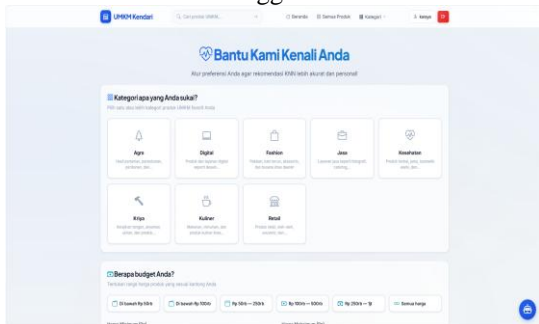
UMKM Kendari

Cari produk UMKM...

Beranda Semua Produk Kategori

Keluar

Bantu Kami Kenali Anda

Atur preferensi Anda agar rekomendasi KNN lebih akurat dan personal

Kategori apa yang Anda sukai?

Pilih satu atau lebih kategori produk UMKM Kendari

Agro
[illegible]

Digital
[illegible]

Fashion
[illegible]

Jasa
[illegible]

Kesehatan
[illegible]

Kriya
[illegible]

Kuliner
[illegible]

Retail
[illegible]

Berapa budget Anda?

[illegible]

Di bawah Rp 50rb

Di bawah Rp 100rb

Rp 50rb — 250rb

Rp 100rb — 500rb

Rp 250rb — 1jt

Semua harga

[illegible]

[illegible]